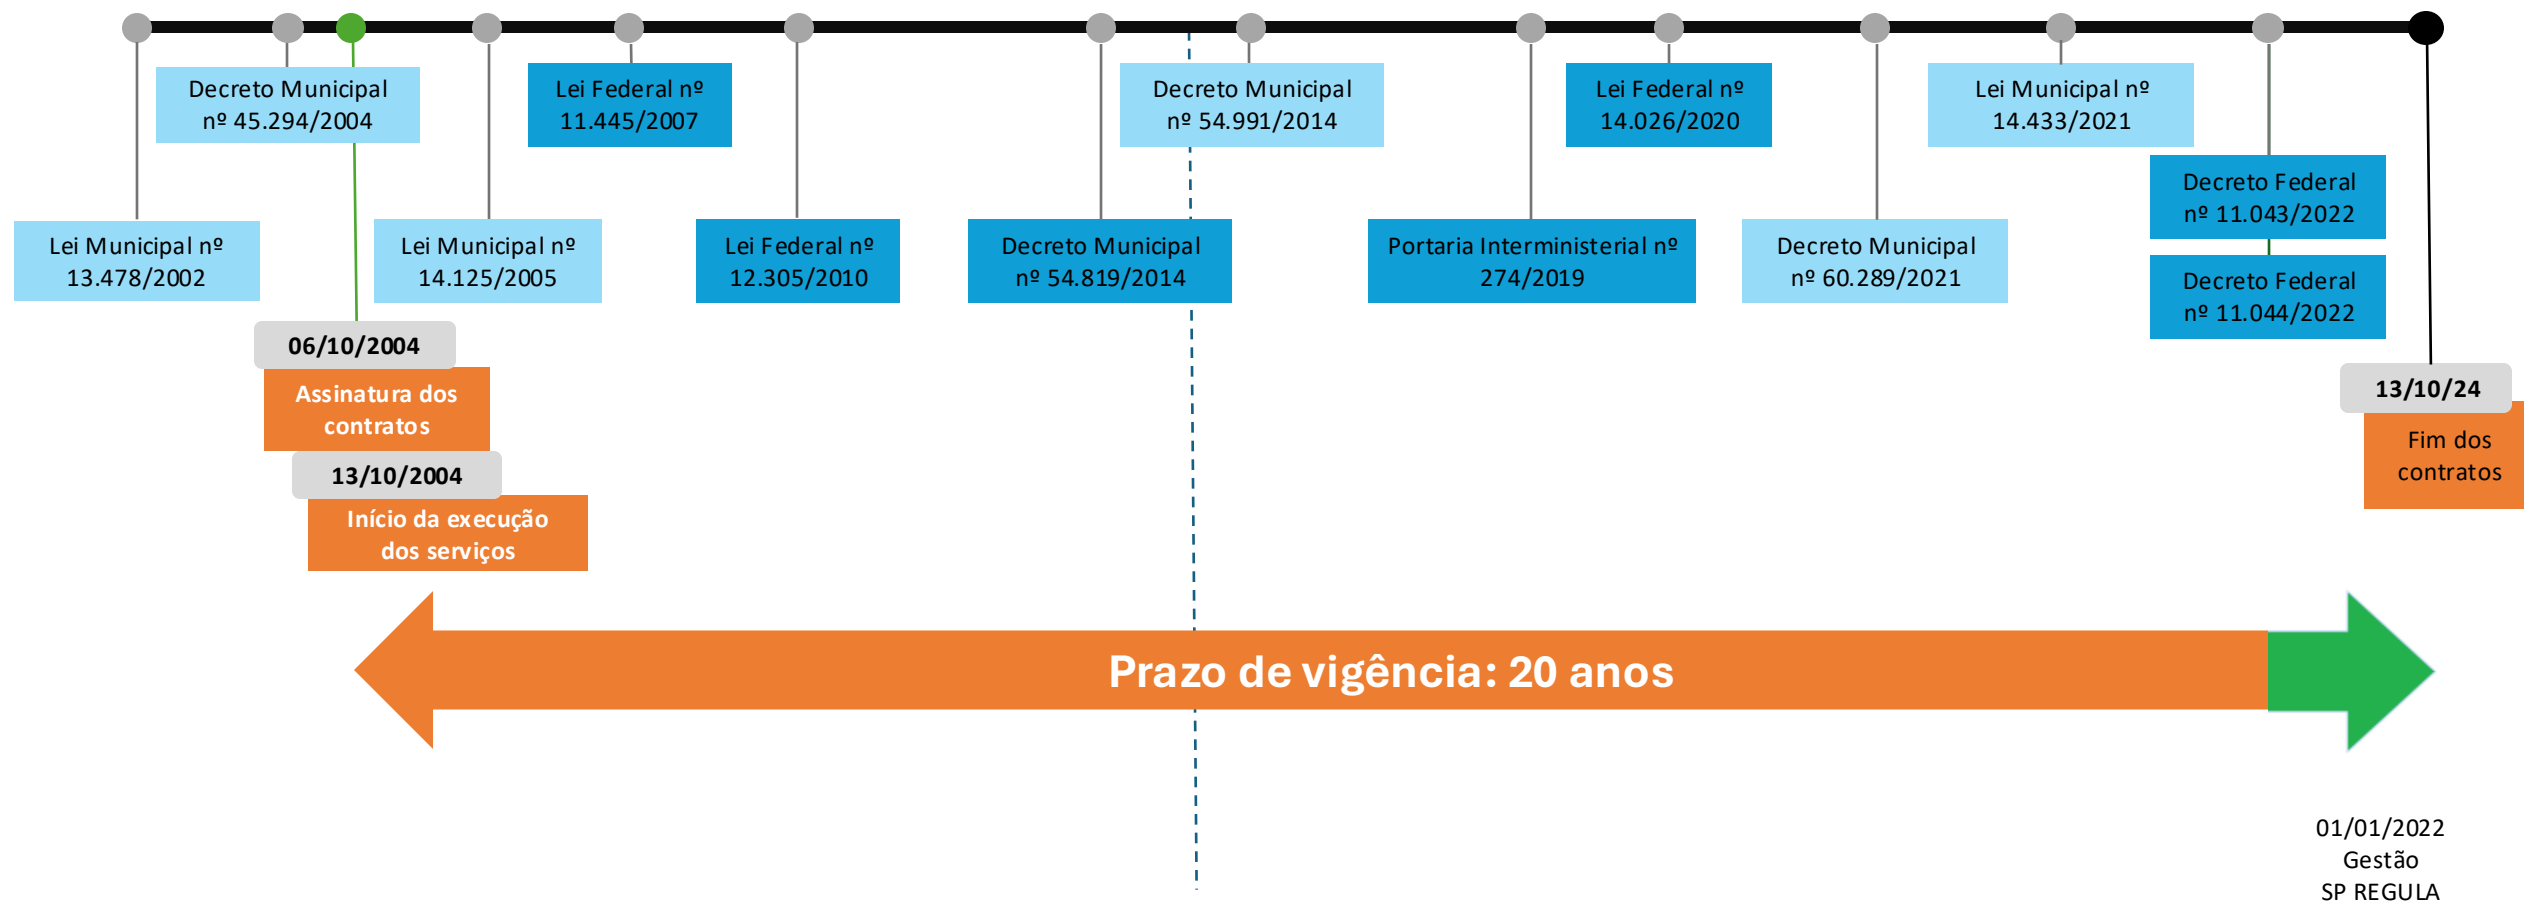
Decreto Municipal nº 45.294/2004

Lei Federal nº 11.445/2007

Decreto Municipal nº 54.991/2014

Lei Federal nº 14.026/2020

Lei Municipal nº 14.433/2021

Decreto Federal nº 11.043/2022

Lei Municipal nº 13.478/2002

Lei Municipal nº 14.125/2005

Lei Federal nº 12.305/2010

Decreto Municipal nº 54.819/2014

Portaria Interministerial nº 274/2019

Decreto Municipal nº 60.289/2021

Decreto Federal nº 11.044/2022

06/10/2004

Assinatura dos contratos

13/10/2004

Início da execução dos serviços

13/10/24

Fim dos contratos

Prazo de vigência: 20 anos

01/01/2022
Gestão
SP REGULA